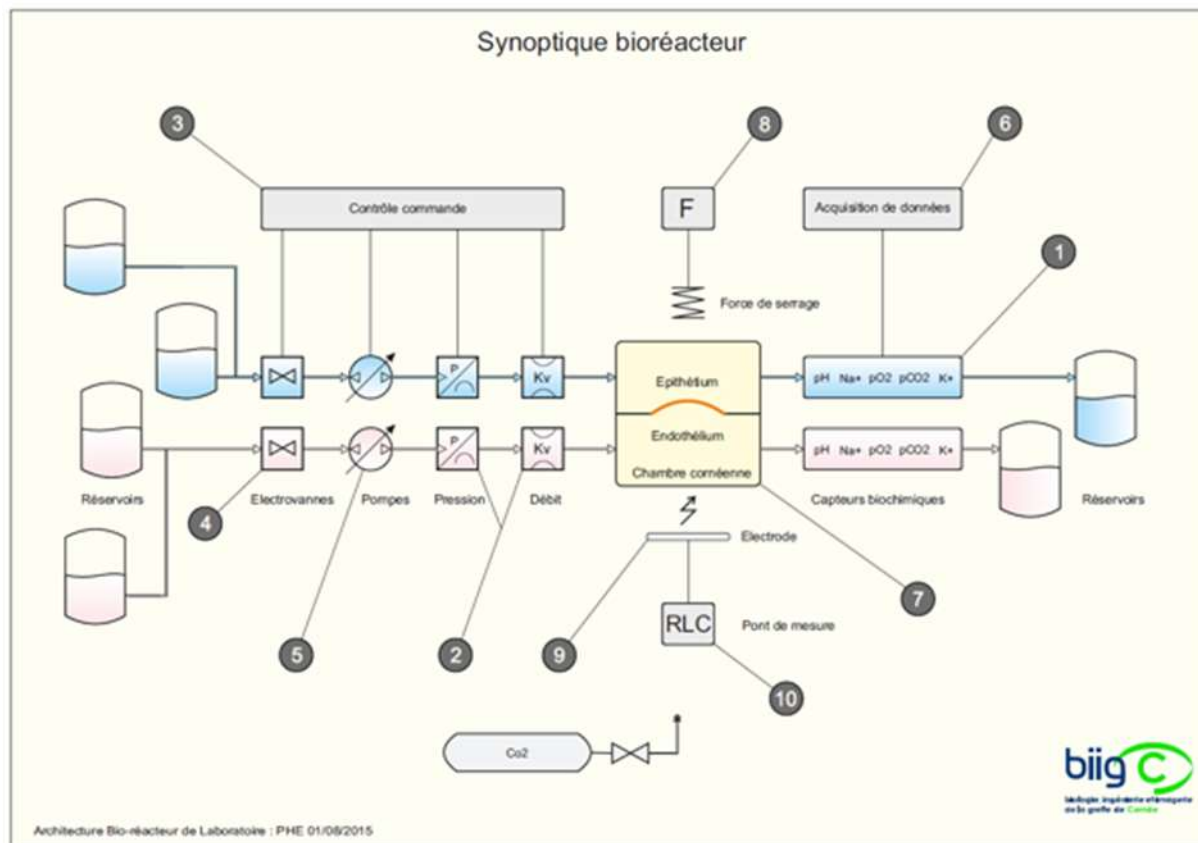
Synoptique bioréacteur

3

8

6

Contrôle commande

F

Acquisition de données

1

Force de serrage

P

Kv

Epithélium

pH Na+ pO2 pCO2 K+

P

Kv

Endothélium

Chambre cornéenne

pH Na+ pO2 pCO2 K+

Réservoirs

Electrovannes

Pompes

Pression

Débit

Capteurs biochimiques

Réservoirs

4

Electrode

7

RLC

Pont de mesure

5

2

9

10

Co2

biig C

biologie ingénierie et imagerie de la greffe de Cornée

Architecture Bio-réacteur de Laboratoire : PHE 01/08/2015